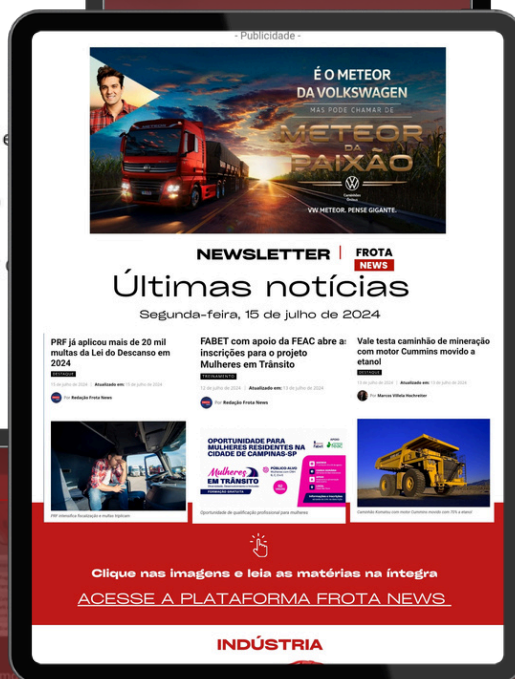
- Publicidade -

É O METEOR DA VOLKSWAGEN

MAS PODE CHAMAR DE

METEOR DA PAIXÃO

VW METEOR. PENSE GIGANTE.

NEWSLETTER | FROTA NEWS

Últimas notícias

Segunda-feira, 15 de julho de 2024

PRF já aplicou mais de 20 mil multas da Lei do Descanso em 2024

DESTAQUE

15 de julho de 2024 | Atualizado em: 15 de julho de 2024

Por Redação Frota News

PRF intensifica fiscalização e multas tripliam

FABET com apoio da FEAC abre as inscrições para o projeto Mulheres em Trânsito

TREINAMENTO

12 de julho de 2024 | Atualizado em: 12 de julho de 2024

Por Redação Frota News

OPORTUNIDADE PARA MULHERES RESIDENTES NA CIDADE DE CAMPINAS-SP

Mulheres EM TRÂNSITO

PÚBLICO ALVO

FORMAÇÃO GRATUITA

Oportunidade de qualificação profissional para mulheres

Vale testa caminhão de mineração com motor Cummins movido a etanol

DESTAQUE

12 de julho de 2024 | Atualizado em: 12 de julho de 2024

Por Marcos Villela Hochreiter

Caminhão Komatsu com motor Cummins movido com 70% a etanol

Clique nas imagens e leia as matérias na íntegra

ACESSE A PLATAFORMA FROTA NEWS

INDÚSTRIA